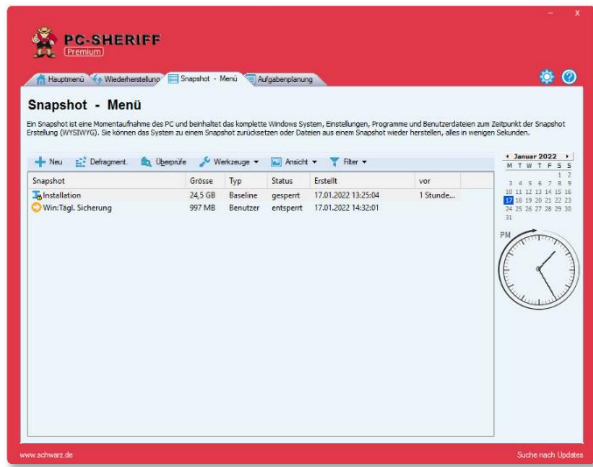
PC-SHERIFF
Premium

Hauptmenü | Wiederherstellung | Snapshot - Menü | Aufgabenplanung

Snapshot - Menü

Ein Snapshot ist eine Momentaufnahme des PC und beinhaltet das komplette Windows System, Einstellungen, Programme und Benutzerdateien zum Zeitpunkt der Snapshot Erstellung (WYSIWYG). Sie können das System zu einem Snapshot zurücksetzen oder Dateien aus einem Snapshot wieder herstellen, alles in wenigen Sekunden.

Neu | Defragment. | Überprüfe | Werkzeuge | Ansicht | Filter

| Snapshot | Grösse | Typ | Status | Erstellt | vor |
|---|---|---|---|---|---|
| Installation | 24,5 GB | Baseline | gesperrt | 17.01.2022 13:25:04 | 1 Stunde... |
| Win:Tägl. Sicherung | 997 MB | Benutzer | entsperrt | 17.01.2022 14:32:01 | |

Januar 2022
| M | T | W | T | F | S | S |
|---|---|---|---|---|---|---|
| | | | | | 1 | 2 |
| 3 | 4 | 5 | 6 | 7 | 8 | 9 |
| 10 | 11 | 12 | 13 | 14 | 15 | 16 |
| 17 | 18 | 19 | 20 | 21 | 22 | 23 |
| 24 | 25 | 26 | 27 | 28 | 29 | 30 |
| 31 | | | | | | |

PM

www.schwarz.de
Suche nach Updates